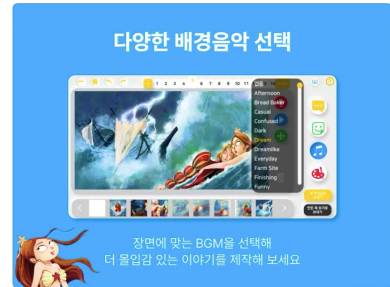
다양한 배경음악 선택

1 2 3 4 5 6 7 8 9 10 11 12

Afternoon
Bread Baker
Casual
Confused
Dark
Dream
Dreamlike
Everyday
Farm Site
Finishing
Funny

장면에 맞는 BGM을 선택해
더 몰입감 있는 이야기를 제작해 보세요